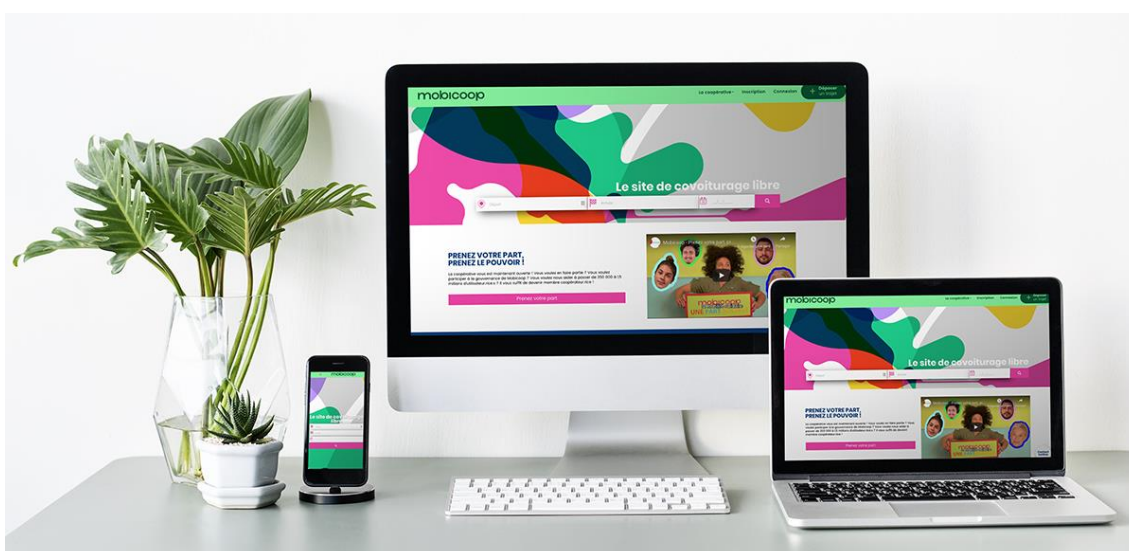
mobicoop

La coopérative · Inscription · Connexion · Déposer un trajet

Le site de covoiturage libre

Départ · Arrivée

PRENEZ VOTRE PART, PRENEZ LE POUVOIR !

La coopérative vous est maintenant ouverte ! Vous voulez en faire partie ? Vous voulez participer à la gouvernance de Mobicoop ? Vous voulez nous aider à passer de 350 000 à 15 millions d'utilisateurs avec nous ? Il vous suffit de devenir membre coopérateur ici !

Prenez votre part

mobicoop
UNE PART

mobicoop

Le site de covoiturage libre

mobicoop

La coopérative · Inscription · Connexion · Déposer un trajet

Le site de covoiturage libre

PRENEZ VOTRE PART, PRENEZ LE POUVOIR !

Prenez votre part

mobicoop